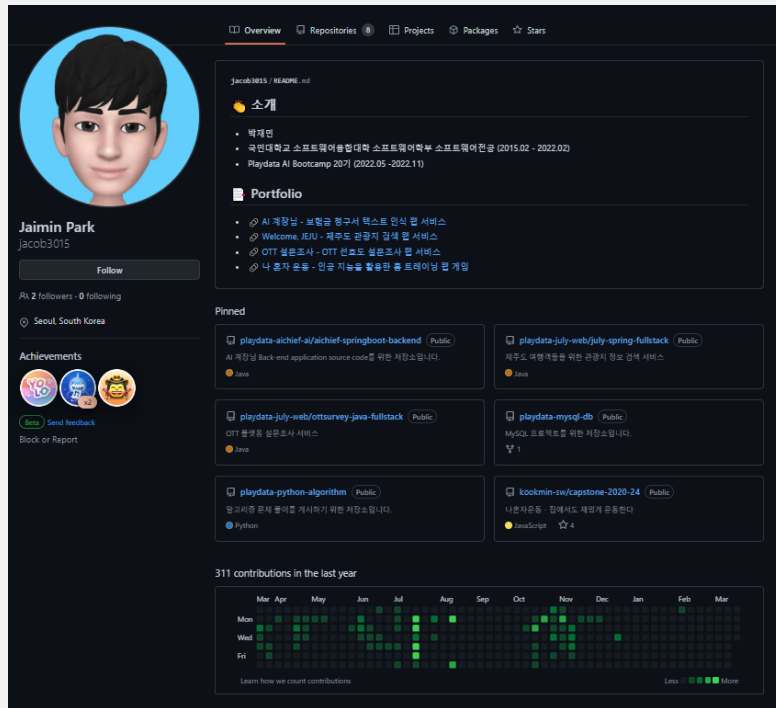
Overview Repositories 8 Projects Packages Stars

Jaimin Park
jacob3015

Follow

2 followers · 0 following

Seoul, South Korea

Achievements

x2

Beta Send feedback

Block or Report

jacob3015 / README.md

👋 소개

- 박재민
- 국민대학교 소프트웨어융합대학 소프트웨어학부 소프트웨어전공 (2015.02 - 2022.02)
- Playdata AI Bootcamp 20기 (2022.05 -2022.11)

Portfolio

- 🔗 AI 계장님 - 보험금 청구서 텍스트 인식 웹 서비스
- 🔗 Welcome, JEJU - 제주도 관광지 검색 웹 서비스
- 🔗 OTT 설문조사 - OTT 선호도 설문조사 웹 서비스
- 🔗 나 혼자 운동 - 인공 지능을 활용한 홈 트레이닝 웹 게임

Pinned

playdata-aichief-ai/aichief-springboot-backend Public
AI 계장님 Back-end application source code를 위한 저장소입니다.
Java

playdata-july-web/july-spring-fullstack Public
제주도 여행객들을 위한 관광지 정보 검색 서비스
Java

playdata-july-web/ottsurvey-java-fullstack Public
OTT 플랫폼 설문조사 서비스
Java

playdata-mysql-db Public
MySQL 프로젝트를 위한 저장소입니다.
1

playdata-python-algorithm Public
알고리즘 문제 풀이를 게시하기 위한 저장소입니다.
Python

kookmin-sw/capstone-2020-24 Public
나혼자운동 - 집에서도 재밌게 운동한다
JavaScript 4

311 contributions in the last year

Mar Apr May Jun Jul Aug Sep Oct Nov Dec Jan Feb Mar
Mon
Wed
Fri

Learn how we count contributions

Less More